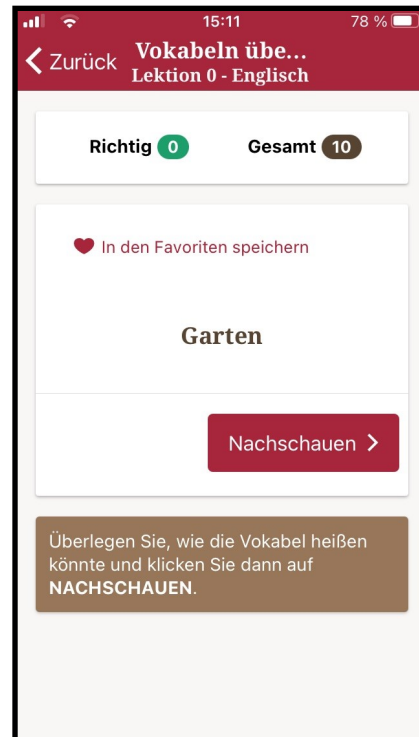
15:11
78 %
Zurück
Vokabeln übe...
Lektion 0 - Englisch

Richtig 0
Gesamt 10

In den Favoriten speichern

Garten

Nachschauen

Überlegen Sie, wie die Vokabel heißen könnte und klicken Sie dann auf NACHSCHAUEN.